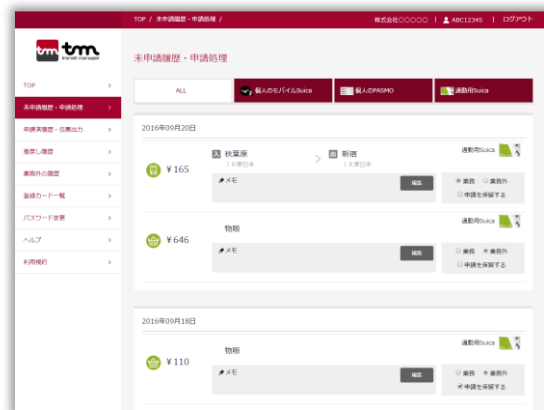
TOP / 未申請履歴・申請処理 /

株式会社○○○○○ | ABC12345 | ログアウト

tm tm
transit manager

TOP
未申請履歴・申請処理
申請済履歴・伝票出力
差戻し履歴
業務外の履歴
登録カード一覧
パスワード変更
ヘルプ
利用規約

未申請履歴・申請処理

ALL
個人のモバイルSuica
個人のPASMO
通勤用Suica

2016年09月20日

¥165
入 秋葉原
1 6 乗日本
出 新宿
1 6 乗日本
通勤用Suica
メモ
編集
業務 業務外
申請を保留する

¥646
物販
メモ
編集
業務 業務外
申請を保留する

2016年09月18日

¥110
物販
通勤用Suica
メモ
編集
業務 業務外
申請を保留する